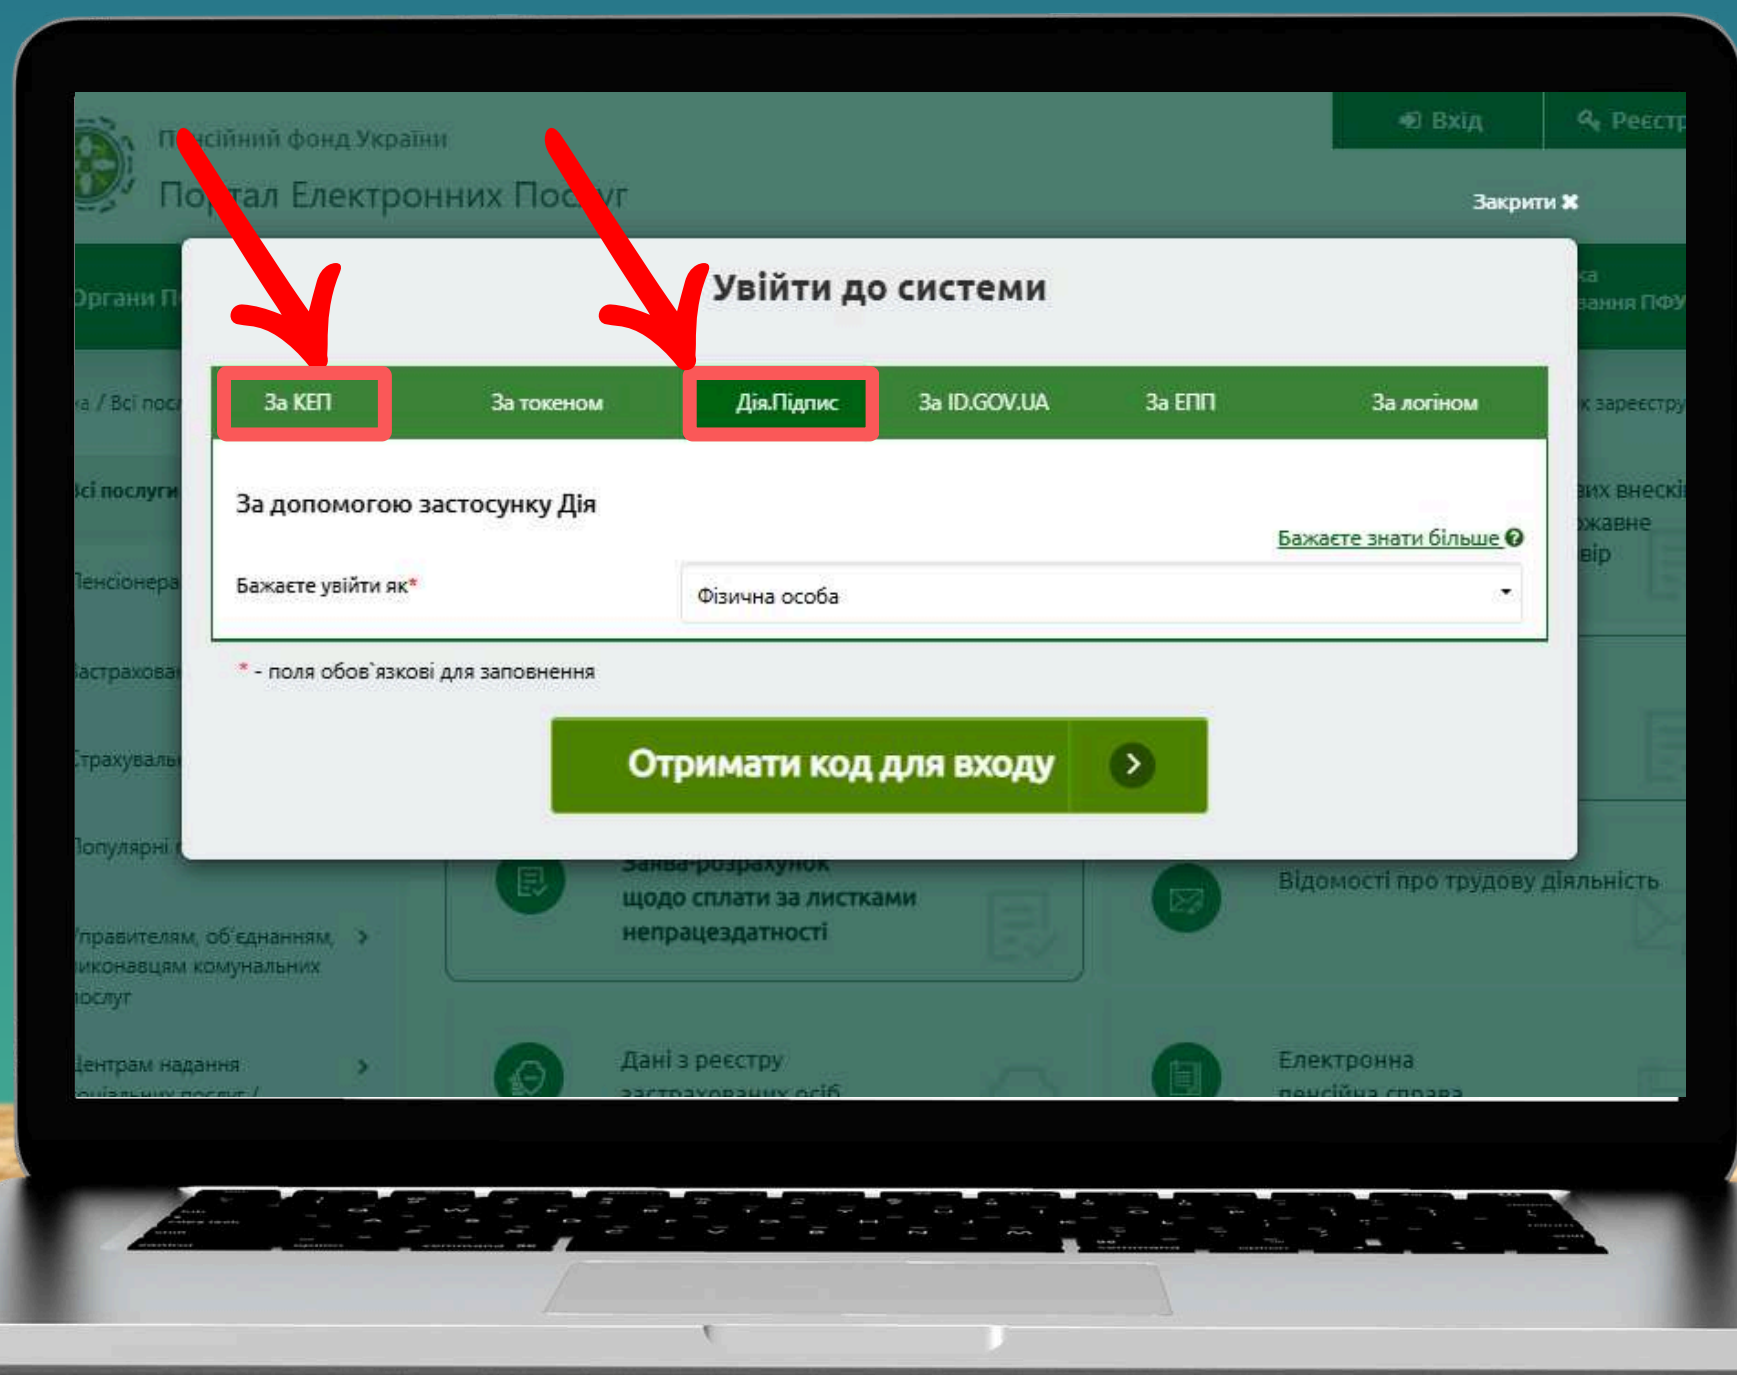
П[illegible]сійний фонд України
По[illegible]тал Електронних Пос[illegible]уг

Вхід
Реєстр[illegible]

Закрити ✖

Органи П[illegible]

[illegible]а / Всі пос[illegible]

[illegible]сі послуги

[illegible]енсіонера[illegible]

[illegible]астрахова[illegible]

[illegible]трахувал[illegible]

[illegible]опулярні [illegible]

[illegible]правителям, об'єднанням, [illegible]иконавцям комунальних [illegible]ослуг

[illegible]ентрам надання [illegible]

Увійти до системи

За КЕП
За токеном
Дія.Підпис
За ID.GOV.UA
За ЕПП
За логіном

За допомогою застосунку Дія

Бажаєте знати більше

Бажаєте увійти як*
Фізична особа

* - поля обов`язкові для заповнення

Отримати код для входу

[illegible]ява-розрахунок щодо сплати за листками непрацездатності

Відомості про трудову діяльність

Дані з реєстру застрахованих осіб

Електронна пенсійна справа

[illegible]а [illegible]вання ПФУ

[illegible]к зареєстру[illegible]

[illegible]их внеск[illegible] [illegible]жавне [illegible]вір